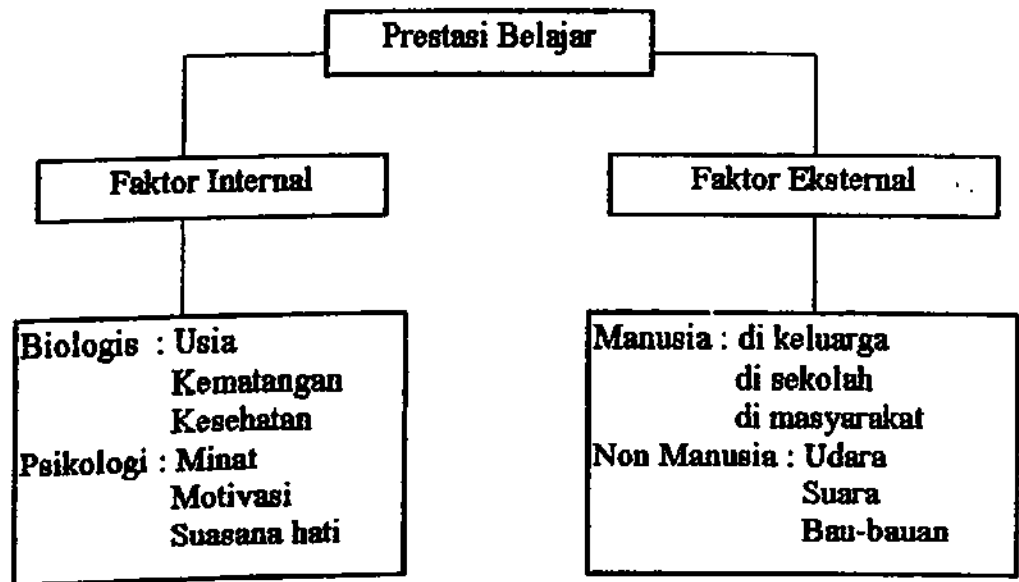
Prestasi Belajar

Faktor Internal

Faktor Eksternal

Biologis : Usia
Kematangan
Kesehatan
Psikologi : Minat
Motivasi
Suasana hati

Manusia : di keluarga
di sekolah
di masyarakat
Non Manusia : Udara
Suara
Bau-bauan